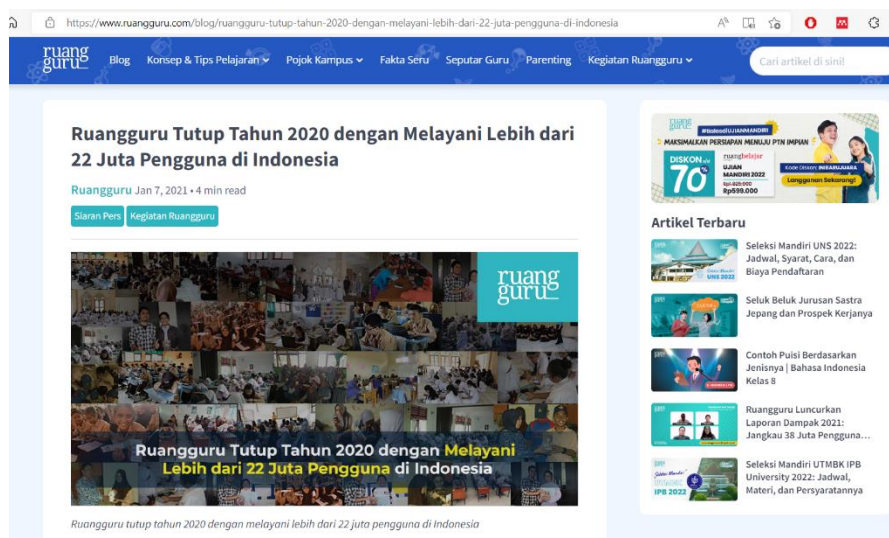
https://www.ruangguru.com/blog/ruangguru-tutup-tahun-2020-dengan-melayani-lebih-dari-22-juta-pengguna-di-indonesia

ruang guru Blog Konsep & Tips Pelajaran Pojok Kampus Fakta Seru Seputar Guru Parenting Kegiatan Ruangguru Cari artikel di sini!

Ruangguru Tutup Tahun 2020 dengan Melayani Lebih dari 22 Juta Pengguna di Indonesia

Ruangguru Jan 7, 2021 • 4 min read

Siaran Pers Kegiatan Ruangguru

ruang guru

Ruangguru Tutup Tahun 2020 dengan Melayani Lebih dari 22 Juta Pengguna di Indonesia

Ruangguru tutup tahun 2020 dengan melayani lebih dari 22 juta pengguna di Indonesia

#SuksesUJIANMANDIRI
MAKSIMALKAN PERSIAPAN MENUJU PTN IMPIAN
DISKON s/d 70%
ruangbelajar
UJIAN MANDIRI 2022
Rp599.000
Langganan Sekarang!

Artikel Terbaru

Seleksi Mandiri UNS 2022: Jadwal, Syarat, Cara, dan Biaya Pendaftaran

Seluk Beluk Jurusan Sastra Jepang dan Prospek Kerjanya

Contoh Puisi Berdasarkan Jenisnya | Bahasa Indonesia Kelas 8

Ruangguru Luncurkan Laporan Dampak 2021: Jangkau 38 Juta Pengguna...

Seleksi Mandiri UTMBK IPB University 2022: Jadwal, Materi, dan Persyaratannya